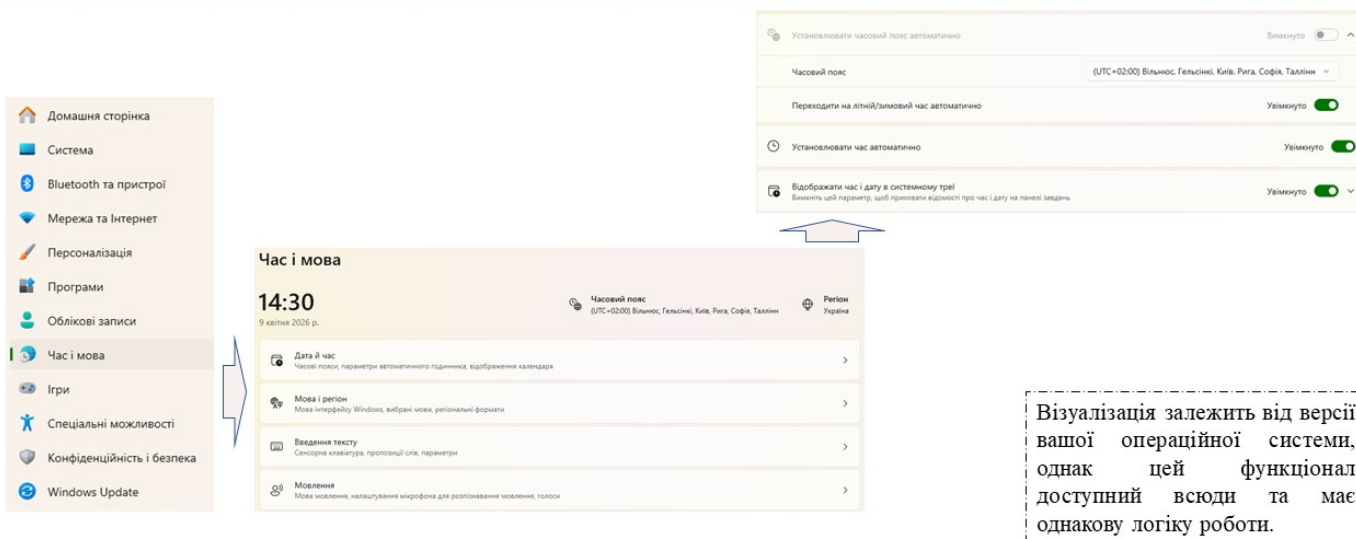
Установлювати часовий пояс автоматично
Вимкнуто

Часовий пояс
(UTC+02:00) Вільнюс, Гельсінкі, Київ, Рига, Софія, Таллінн

Переходити на літній/зимовий час автоматично
Увімкнуто

Установлювати час автоматично
Увімкнуто

Відображати час і дату в системному треї
Вимкніть цей параметр, щоб приховати відомості про час і дату на панелі завдань
Увімкнуто

Домашня сторінка
Система
Bluetooth та пристрої
Мережа та Інтернет
Персоналізація
Програми
Облікові записи
Час і мова
Ігри
Спеціальні можливості
Конфіденційність і безпека
Windows Update

Час і мова

14:30
9 квітня 2026 р.

Часовий пояс
(UTC+02:00) Вільнюс, Гельсінкі, Київ, Рига, Софія, Таллінн

Регіон
Україна

Дата й час
Часові пояси, параметри автоматичного годинника, відображення календаря

Мова і регіон
Мова інтерфейсу Windows, вибрані мови, регіональні формати

Введення тексту
Сенсорна клавіатура, пропозиції слів, параметри

Мовлення
Мова мовлення, налаштування мікрофона для розпізнавання мовлення, голоси

Візуалізація залежить від версії вашої операційної системи, однак цей функціонал доступний всюди та має однакову логіку роботи.